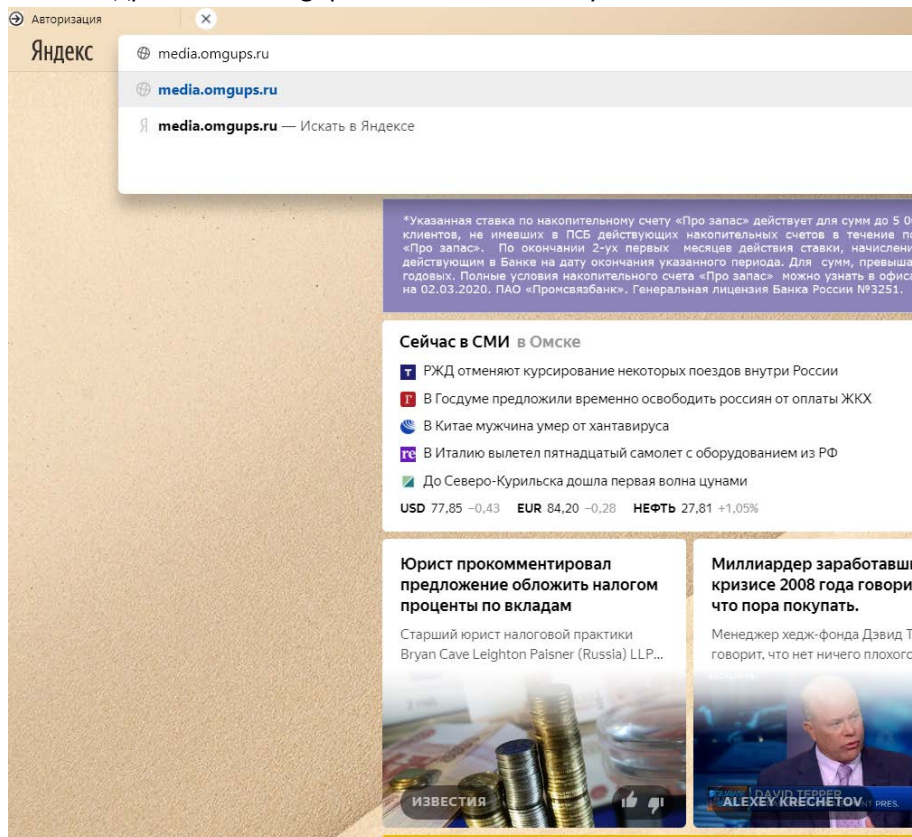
Авторизация

Яндекс

media.omgups.ru

media.omgups.ru

media.omgups.ru — Искать в Яндексе

*Указанная ставка по накопительному счету «Про запас» действует для сумм до 5 0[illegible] клиентов, не имевших в ПСБ действующих накопительных счетов в течение п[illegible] «Про запас». По окончании 2-ух первых месяцев действия ставки, начислени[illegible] действующим в Банке на дату окончания указанного периода. Для сумм, превыша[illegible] годовых. Полные условия накопительного счета «Про запас» можно узнать в офиса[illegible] на 02.03.2020. ПАО «Промсвязьбанк». Генеральная лицензия Банка России №3251.

Сейчас в СМИ в Омске

РЖД отменяют курсирование некоторых поездов внутри России

В Госдуме предложили временно освободить россиян от оплаты ЖКХ

В Китае мужчина умер от хантавируса

В Италию вылетел пятнадцатый самолет с оборудованием из РФ

До Северо-Курильска дошла первая волна цунами

USD 77,85 −0,43 EUR 84,20 −0,28 НЕФТЬ 27,81 +1,05%

Юрист прокомментировал предложение обложить налогом проценты по вкладам

Старший юрист налоговой практики Bryan Cave Leighton Paisner (Russia) LLP...

ИЗВЕСТИЯ

Миллиардер заработавш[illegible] кризисе 2008 года говори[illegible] что пора покупать.

Менеджер хедж-фонда Дэвид Т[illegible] говорит, что нет ничего плохог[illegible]

DAVID TEPPER

ALEXEY KRECHETOV